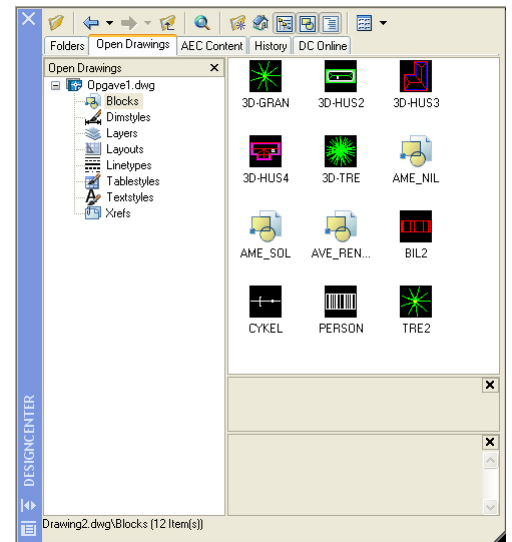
Folders | Open Drawings | AEC Content | History | DC Online

Open Drawings ×
Opgave1.dwg
Blocks
Dimstyles
Layers
Layouts
Linetypes
Tablestyles
Textstyles
Xrefs

3D-GRAN
3D-HUS2
3D-HUS3
3D-HUS4
3D-TRE
AME_NIL
AME_SOL
AVE_REN...
BIL2
CYKEL
PERSON
TRE2

DESIGNCENTER

Drawing2.dwg\Blocks (12 Item(s))